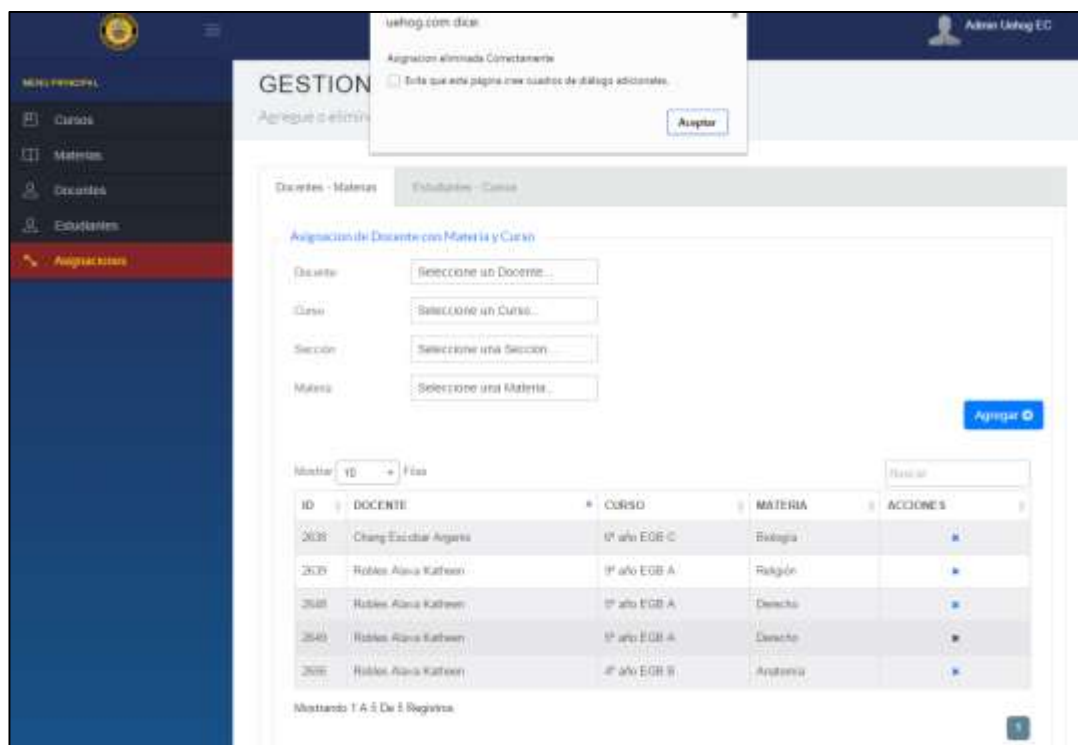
uehog.com dice:

Asignacion eliminada Correctamente

Evita que esta página cree cuadros de diálogo adicionales.

Aceptar

Admin Uehog EC

MENU PRINCIPAL

Cursos

Materias

Docentes

Estudiantes

Asignaciones

GESTION

Agregue o elimine

Docentes - Materias

Estudiantes - Cursos

Asignacion de Docente con Materia y Curso

Docente: Seleccione un Docente...

Curso: Seleccione un Curso...

Seccion: Seleccione una Seccion...

Materia: Seleccione una Materia...

Agregar

Mostrar 10 Filas

Buscar

| ID | DOCENTE | CURSO | MATERIA | ACCIONES |
|---|---|---|---|---|
| 2638 | Chang Escobar Angela | 6º año EGB C | Biologia | × |
| 2639 | Robles Alava Katheen | 9º año EGB A | Religión | × |
| 2648 | Robles Alava Katheen | 5º año EGB A | Derecho | × |
| 2649 | Robles Alava Katheen | 5º año EGB A | Derecho | × |
| 2656 | Robles Alava Katheen | 4º año EGB B | Anatomia | × |

Mostrando 1 A 5 De 5 Registros

1